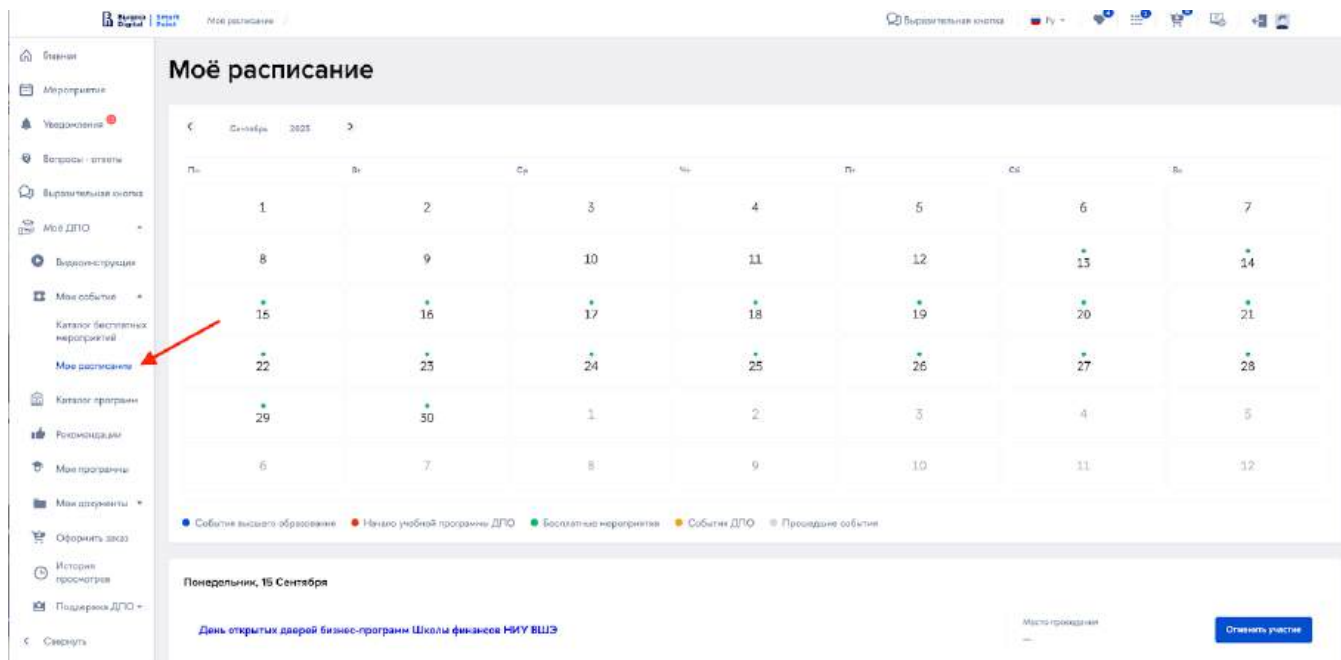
Высшая Digital | Smart Point   Мое расписание

Выручательная кнопка   Ру

Главная
Мероприятия
Уведомления
Вопросы - ответы
Выручательная кнопка
Моё ДПО
Видеоинструкции
Мои события
Каталог бесплатных мероприятий
Мое расписание
Каталог программ
Рекомендации
Мои программы
Мои документы
Оформить заказ
История просмотров
Поддержка ДПО
Свернуть

Моё расписание

Сентябрь 2025

| Пн | Вт | Ср | Чт | Пт | Сб | Вс |
|---|---|---|---|---|---|---|
| 1 | 2 | 3 | 4 | 5 | 6 | 7 |
| 8 | 9 | 10 | 11 | 12 | 13 | 14 |
| 15 | 16 | 17 | 18 | 19 | 20 | 21 |
| 22 | 23 | 24 | 25 | 26 | 27 | 28 |
| 29 | 30 | 1 | 2 | 3 | 4 | 5 |
| 6 | 7 | 8 | 9 | 10 | 11 | 12 |

События высшего образования   Начало учебной программы ДПО   Бесплатные мероприятия   События ДПО   Прошедшие события

Понедельник, 15 Сентября

День открытых дверей бизнес-программ Школы финансов НИУ ВШЭ

Место проведения
—

Отменить участие